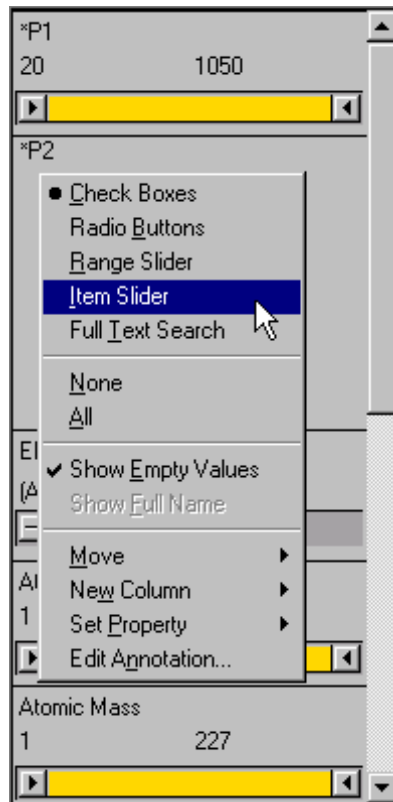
*P1
20 1050

*P2

Check Boxes
Radio Buttons
Range Slider
Item Slider
Full Text Search

None
All

Show Empty Values
Show Full Name

Move
New Column
Set Property
Edit Annotation...

El
(A

Au
1

Atomic Mass
1 227